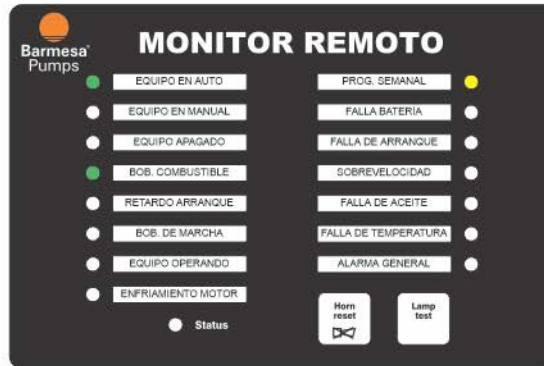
Barmesa Pumps

MONITOR REMOTO

EQUIPO EN AUTO
EQUIPO EN MANUAL
EQUIPO APAGADO
BOB. COMBUSTIBLE
RETARDO ARRANQUE
BOB. DE MARCHA
EQUIPO OPERANDO
ENFRIAMIENTO MOTOR

Status

PROG. SEMANAL
FALLA BATERÍA
FALLA DE ARRANQUE
SOBREVELOCIDAD
FALLA DE ACEITE
FALLA DE TEMPERATURA
ALARMA GENERAL

Horn reset

Lamp test